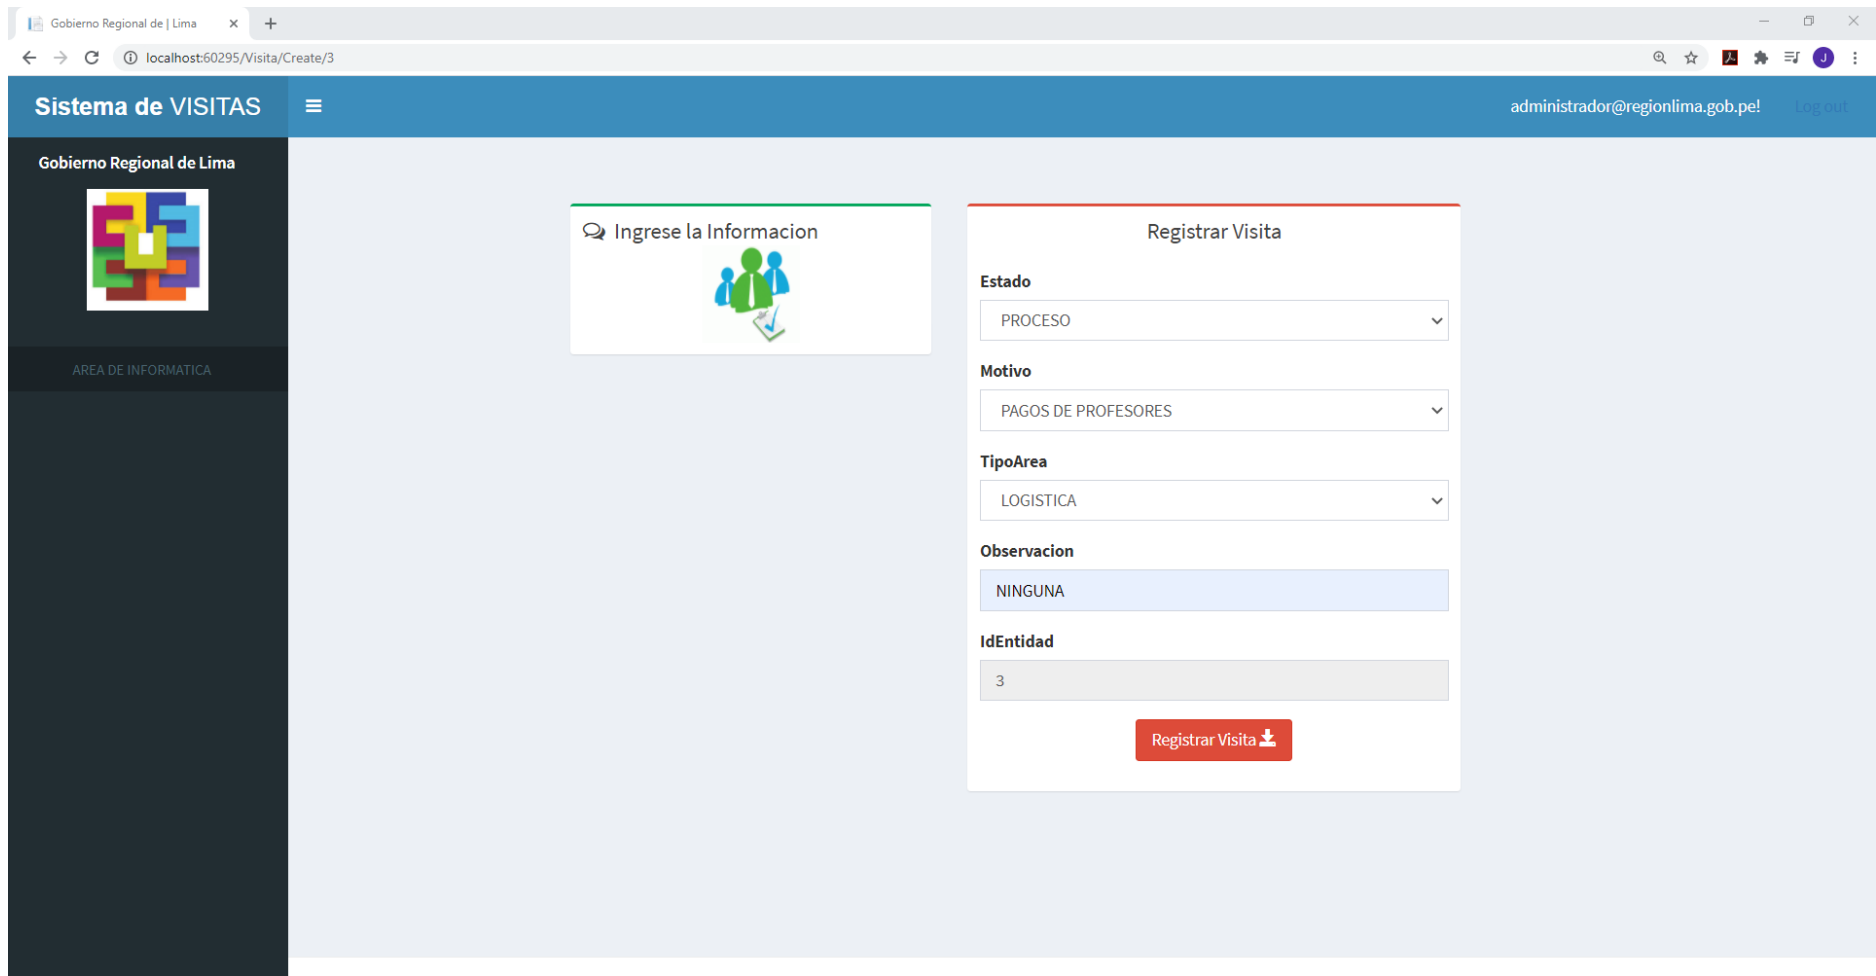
Gobierno Regional de | Lima

localhost:60295/Visita/Create/3

Sistema de VISITAS

administrador@regionlima.gob.pe!

Log out

Gobierno Regional de Lima

AREA DE INFORMATICA

Ingrese la Informacion

Registrar Visita

Estado

PROCESO

Motivo

PAGOS DE PROFESORES

TipoArea

LOGISTICA

Observacion

NINGUNA

IdEntidad

3

Registrar Visita